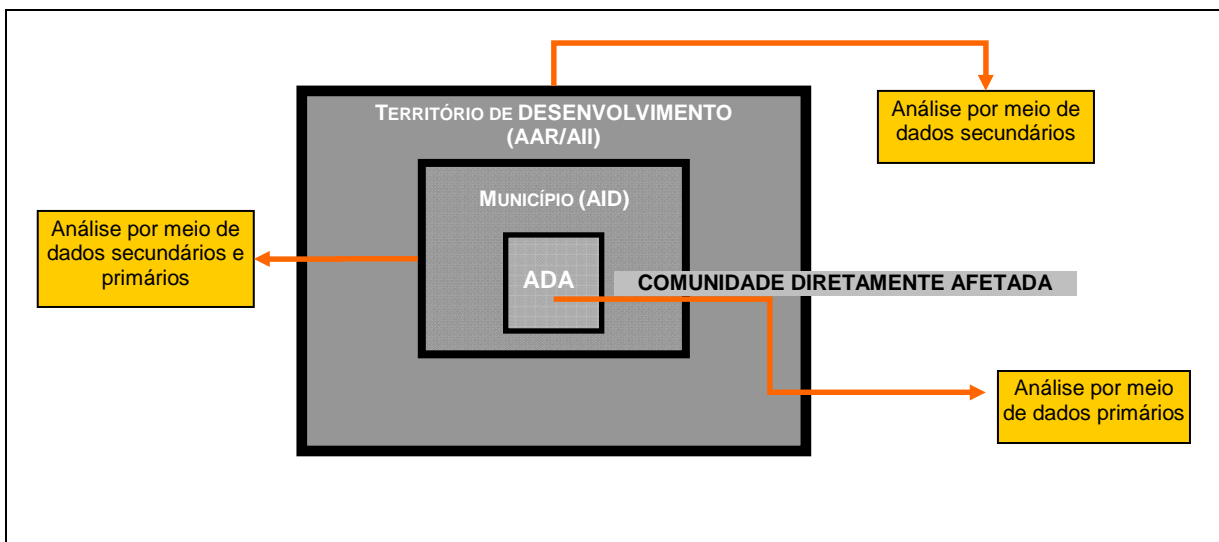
TERRITÓRIO DE DESENVOLVIMENTO (AAR/AII)

Análise por meio de dados secundários

MUNICÍPIO (AID)

Análise por meio de dados secundários e primários

ADA

COMUNIDADE DIRETAMENTE AFETADA

Análise por meio de dados primários